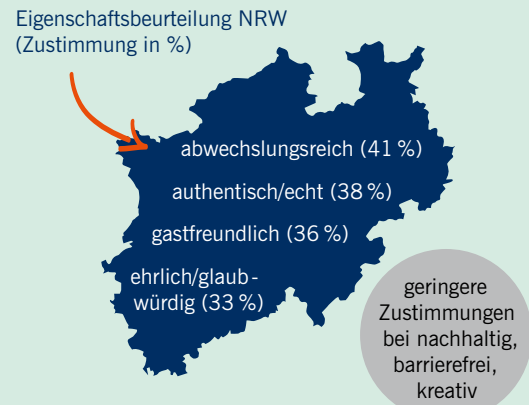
Eigenschaftsbeurteilung NRW
(Zustimmung in %)

abwechslungsreich (41 %)

authentisch/echt (38 %)

gastfreundlich (36 %)

ehrlich/glaubwürdig (33 %)

geringere Zustimmungen bei nachhaltig, barrierefrei, kreativ